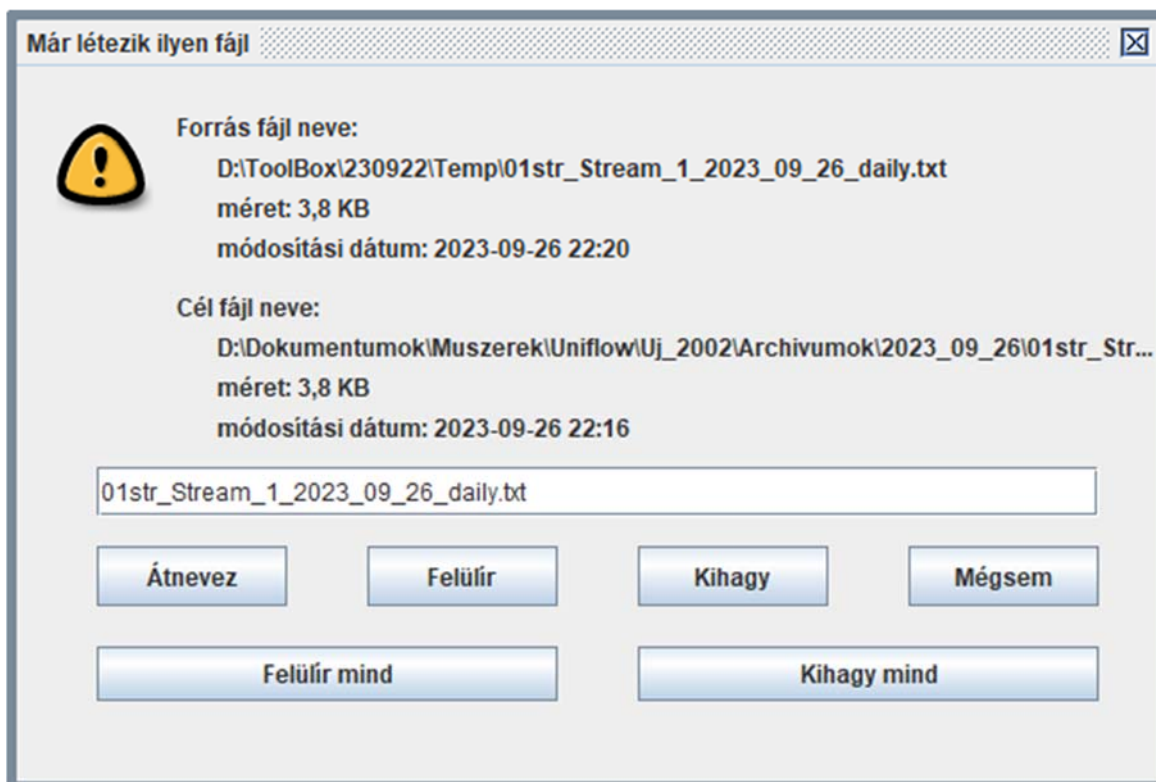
Már létezik ilyen fájl

Forrás fájl neve:
D:\ToolBox\230922\Temp\01str_Stream_1_2023_09_26_daily.txt
méret: 3,8 KB
módosítási dátum: 2023-09-26 22:20

Cél fájl neve:
D:\Dokumentumok\Muszerek\Uniflow\Uj_2002\Archivumok\2023_09_26\01str_Str...
méret: 3,8 KB
módosítási dátum: 2023-09-26 22:16

01str_Stream_1_2023_09_26_daily.txt

Átnevez
Felülír
Kihagy
Mégsem
Felülír mind
Kihagy mind